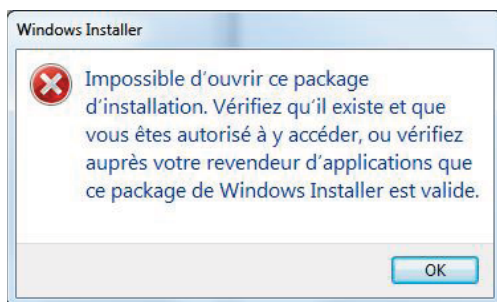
Windows Installer

Impossible d'ouvrir ce package d'installation. Vérifiez qu'il existe et que vous êtes autorisé à y accéder, ou vérifiez auprès votre revendeur d'applications que ce package de Windows Installer est valide.

OK